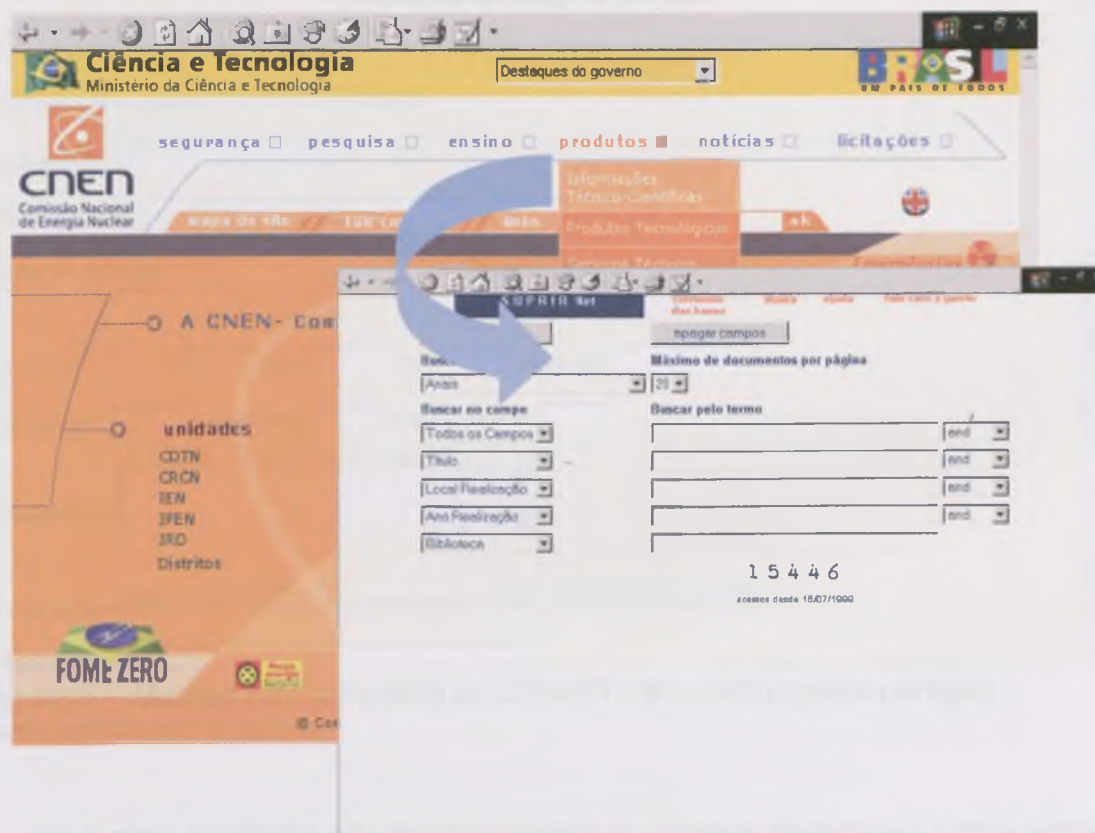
Ciência e Tecnologia
Ministério da Ciência e Tecnologia

Destaques do governo

BRASIL
UM PAÍS DE TODOS

segurança pesquisa ensino produtos notícias licitações

Informações Técnico-Científicas
Produtos Tecnológicos
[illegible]

CNEN
Comissão Nacional de Energia Nuclear

mapa do site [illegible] links ok

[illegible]

A CNEN- Com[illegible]

unidades
CDTN
CRCN
IEN
IPEN
IRD
Distritos

FOME ZERO

© Co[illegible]

SUPRIR Net
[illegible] ajuda fale com a gente

apagar campos

Bus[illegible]
Anais

Máximo de documentos por página
20

Buscar no campo
Todos os Campos
Título
Local Realização
Ano Realização
Biblioteca

Buscar pelo termo
and
and
and
and

15446
acessos desde 18/07/1999